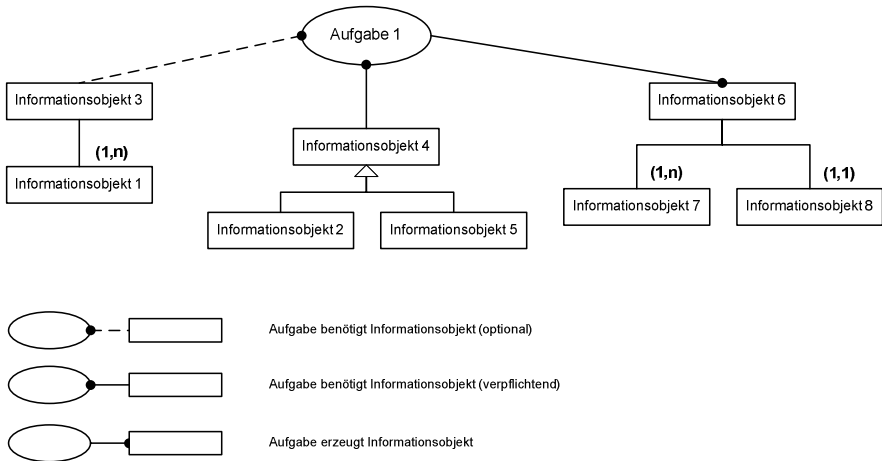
Aufgabe 1

Informationsobjekt 3

(1,n)

Informationsobjekt 1

Informationsobjekt 4

Informationsobjekt 2

Informationsobjekt 5

Informationsobjekt 6

(1,n)

(1,1)

Informationsobjekt 7

Informationsobjekt 8

Aufgabe benötigt Informationsobjekt (optional)

Aufgabe benötigt Informationsobjekt (verpflichtend)

Aufgabe erzeugt Informationsobjekt